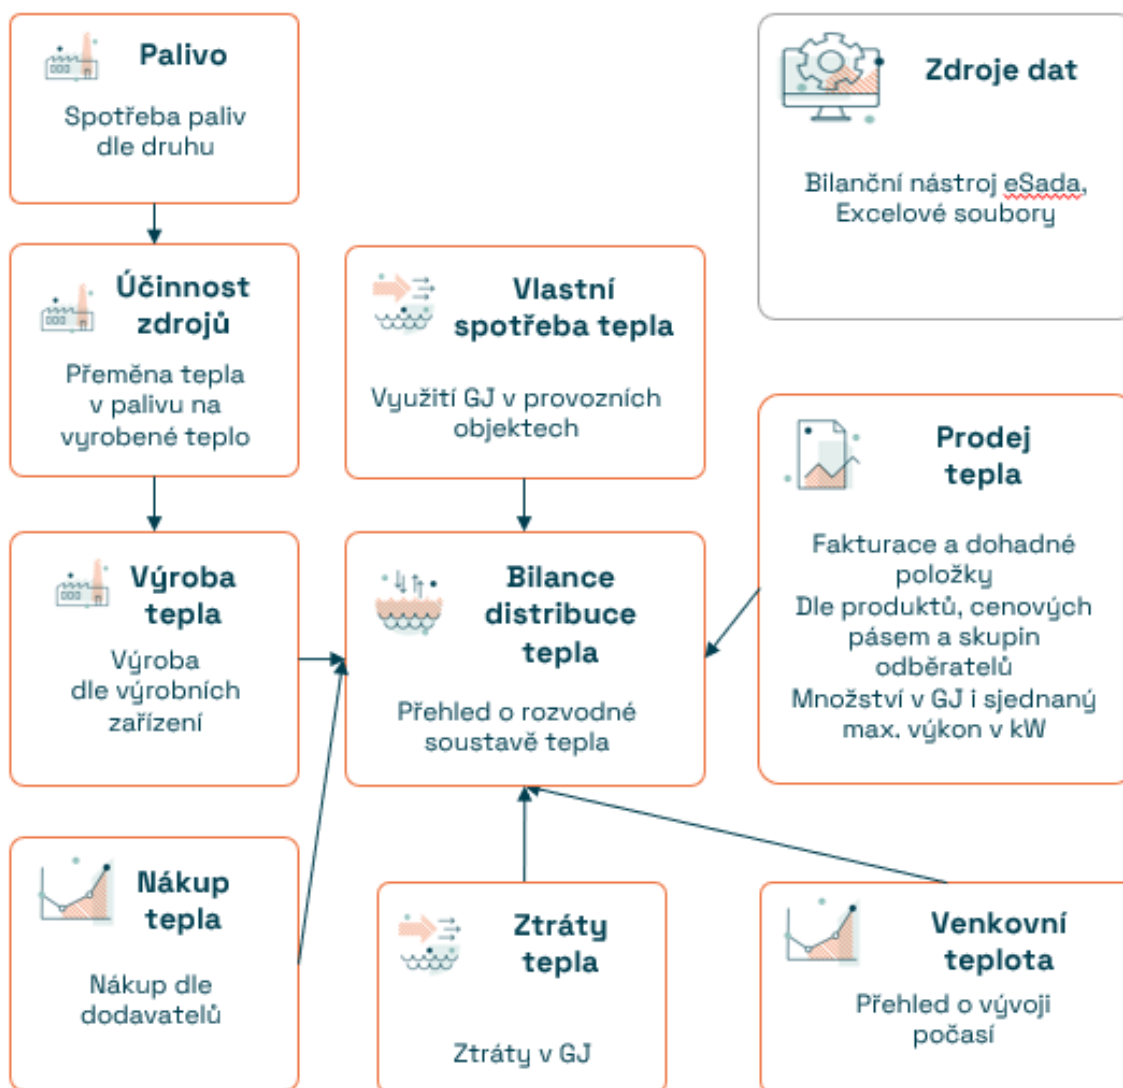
Palivo

Spotřeba paliv dle druhu

Účinnost zdrojů

Přeměna tepla v palivu na vyrobené teplo

Výroba tepla

Výroba dle výrobních zařízení

Nákup tepla

Nákup dle dodavatelů

Vlastní spotřeba tepla

Využití GJ v provozních objektech

Bilance distribuce tepla

Přehled o rozvodné soustavě tepla

Ztráty tepla

Ztráty v GJ

Zdroje dat

Bilanční nástroj eSada, Excelové soubory

Prodej tepla

Fakturace a dohadné položky
Dle produktů, cenových pásem a skupin odběratelů
Množství v GJ i sjednaný max. výkon v kW

Venkovní teplota

Přehled o vývoji počasí